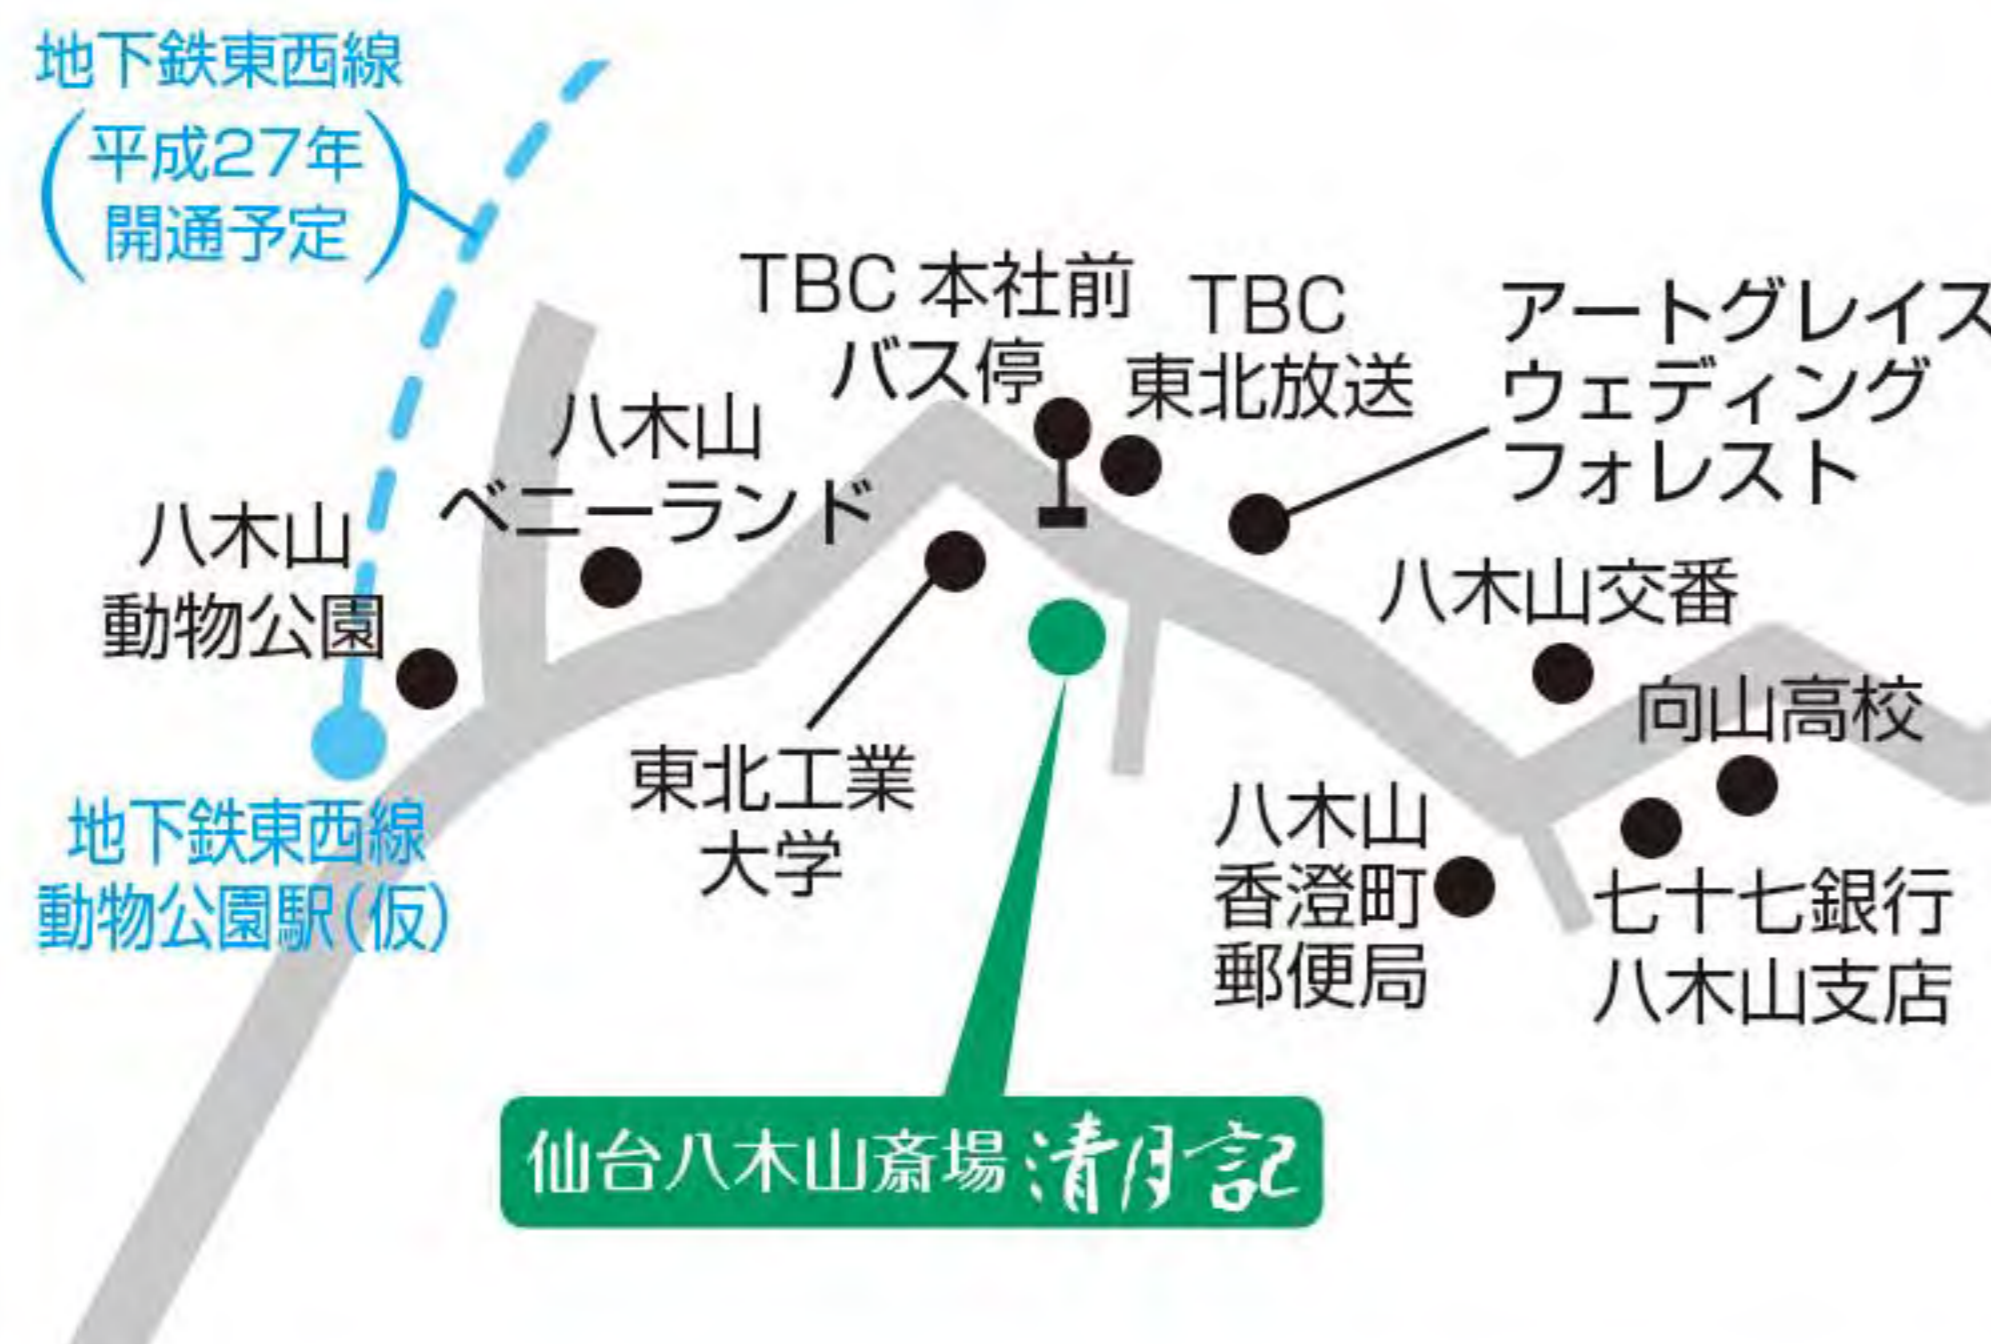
地下鉄東西線
(平成27年開通予定)

TBC 本社前
バス停

TBC
東北放送

アートグレイス
ウェディング
フォレスト

八木山
ベニーランド

八木山
動物公園

八木山交番

向山高校

東北工業
大学

地下鉄東西線
動物公園駅(仮)

八木山
香澄町
郵便局

七十七銀行
八木山支店

仙台八木山斎場 清月記